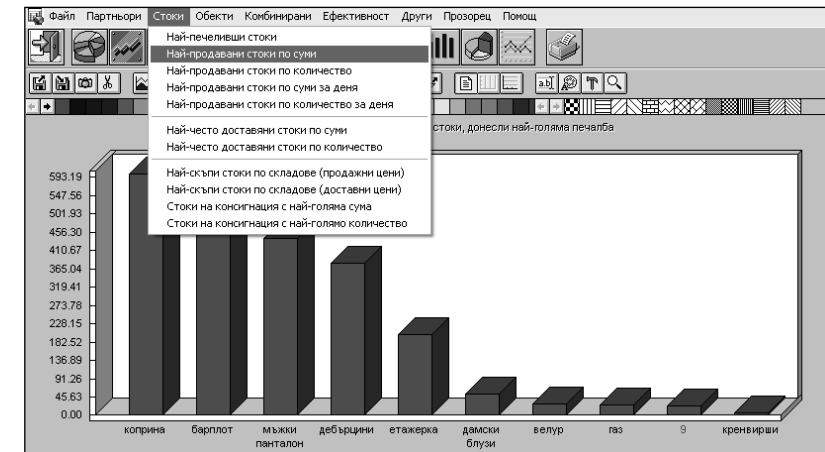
Файл Партньори Стоки Обекти Комбинирани Ефективност Други Прозорец Помощ

Най-печеливши стоки
Най-продавани стоки по суми
Най-продавани стоки по количество
Най-продавани стоки по суми за деня
Най-продавани стоки по количество за деня

Най-често доставяни стоки по суми
Най-често доставяни стоки по количество

Най-скъпи стоки по складове (продажни цени)
Най-скъпи стоки по складове (доставни цени)
Стоки на консигнация с най-голяма сума
Стоки на консигнация с най-голямо количество

стоки, донесли най-голяма печалба

593.19
547.56
501.93
456.30
410.67
365.04
319.41
273.78
228.15
182.52
136.89
91.26
45.63
0.00

коприна
барплот
мъжки панталон
дебърцини
етажерка
дамски блузи
велур
газ
9
кренвирши